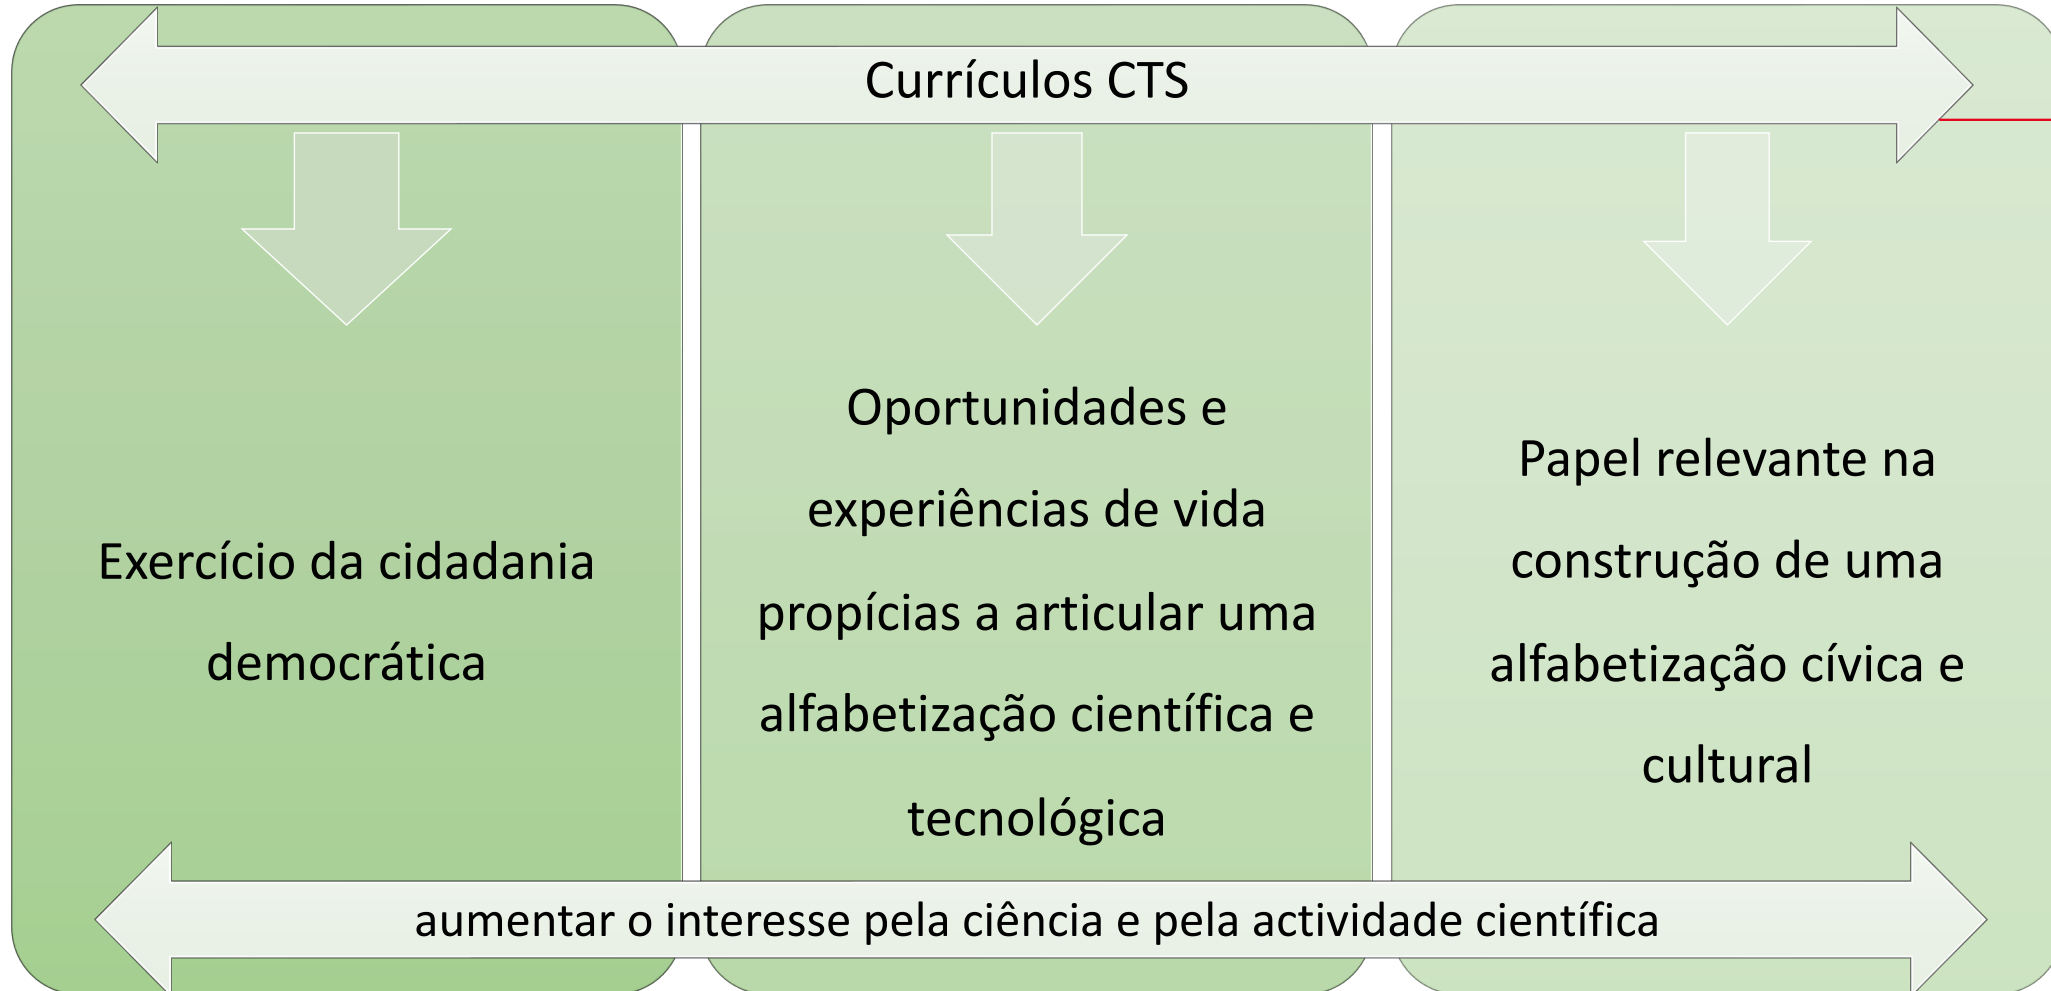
Currículos CTS

Exercício da cidadania democrática

Oportunidades e experiências de vida propícias a articular uma alfabetização científica e tecnológica

Papel relevante na construção de uma alfabetização cívica e cultural

aumentar o interesse pela ciência e pela actividade científica